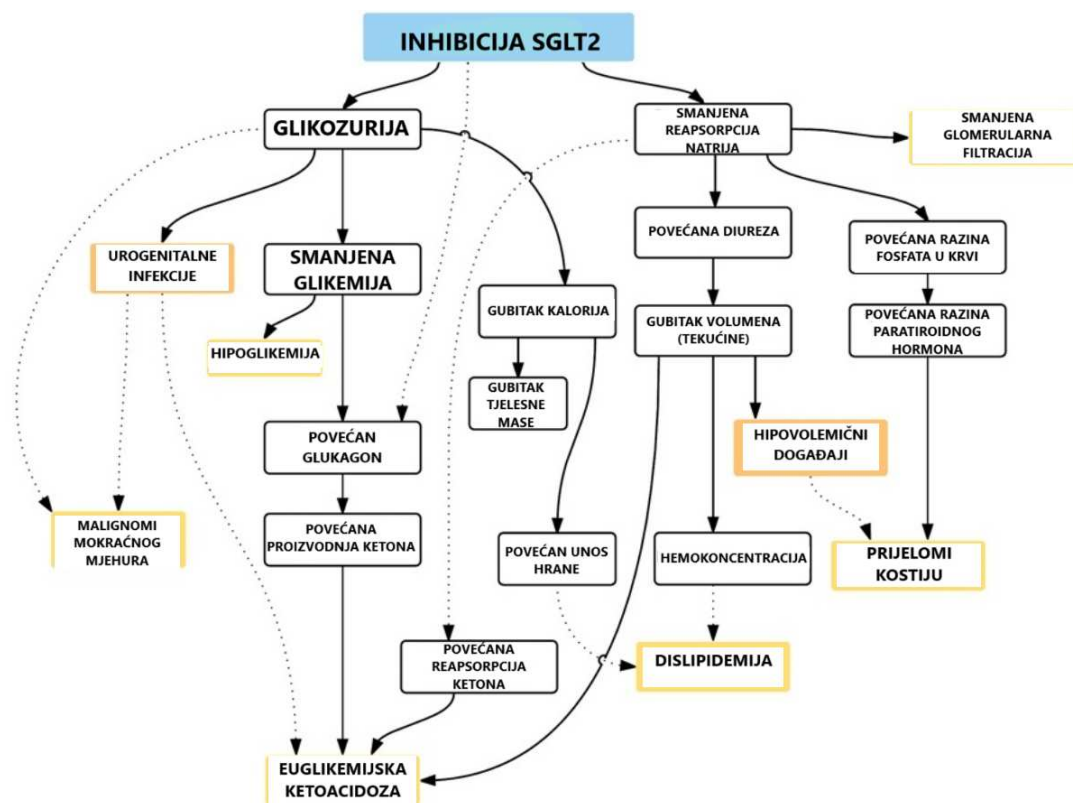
INHIBICIJA SGLT2

GLIKOZURIJA

SMANJENA REAPSORPCIJA NATRIJA

SMANJENA GLOMERULARNA FILTRACIJA

UROGENITALNE INFEKCIJE

SMANJENA GLIKEMIJA

GUBITAK KALORIJA

POVEĆANA DIUREZA

POVEĆANA RAZINA FOSFATA U KRVI

HIPOGLIKEMIJA

GUBITAK TJELESNE MASE

GUBITAK VOLUMENA (TEKUĆINE)

POVEĆANA RAZINA PARATIROIDNOG HORMONA

POVEĆAN GLUKAGON

HIPOVOLEMIČNI DOGAĐAJI

MALIGNOMI MOKRAĆNOG MJEHURA

POVEĆANA PROIZVODNJA KETONA

POVEĆAN UNOS HRANE

HEMOKONCENTRACIJA

PRIJELOMI KOSTIJU

POVEĆANA REAPSORPCIJA KETONA

DISLIPIDEMIJA

EUGLIKEMIJSKA KETOACIDOZA